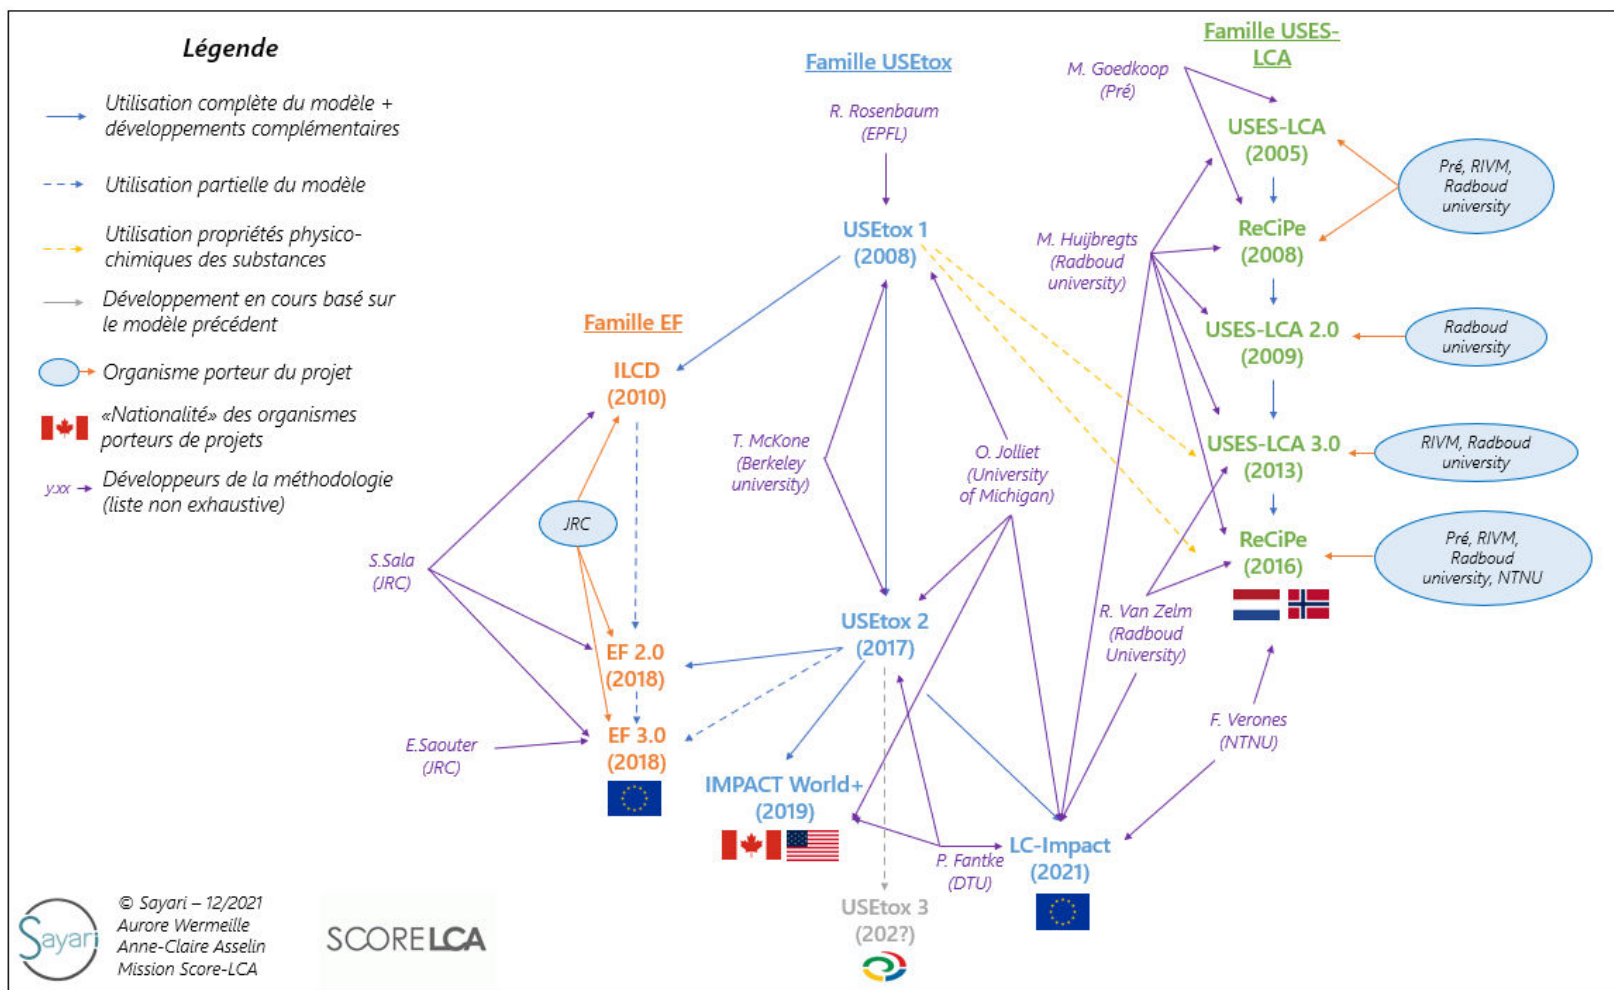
Légende

Utilisation complète du modèle + développements complémentaires

Utilisation partielle du modèle

Utilisation propriétés physico-chimiques des substances

Développement en cours basé sur le modèle précédent

Organisme porteur du projet

«Nationalité» des organismes porteurs de projets

y.xx Développeurs de la méthodologie (liste non exhaustive)

Famille USEtox

R. Rosenbaum (EPFL)

USEtox 1 (2008)

Famille EF

ILCD (2010)

JRC

S.Sala (JRC)

T. McKone (Berkeley university)

O. Jolliet (University of Michigan)

USEtox 2 (2017)

EF 2.0 (2018)

EF 3.0 (2018)

E.Saouter (JRC)

IMPACT World+ (2019)

P. Fantke (DTU)

LC-Impact (2021)

USEtox 3 (202?)

Famille USES-LCA

M. Goedkoop (Pré)

USES-LCA (2005)

Pré, RIVM, Radboud university

M. Huijbregts (Radboud university)

ReCiPe (2008)

USES-LCA 2.0 (2009)

Radboud university

USES-LCA 3.0 (2013)

RIVM, Radboud university

ReCiPe (2016)

Pré, RIVM, Radboud university, NTNU

R. Van Zelm (Radboud University)

F. Verones (NTNU)

© Sayari – 12/2021
Aurore Wermeille
Anne-Claire Asselin
Mission Score-LCA

Sayari

SCORELCA